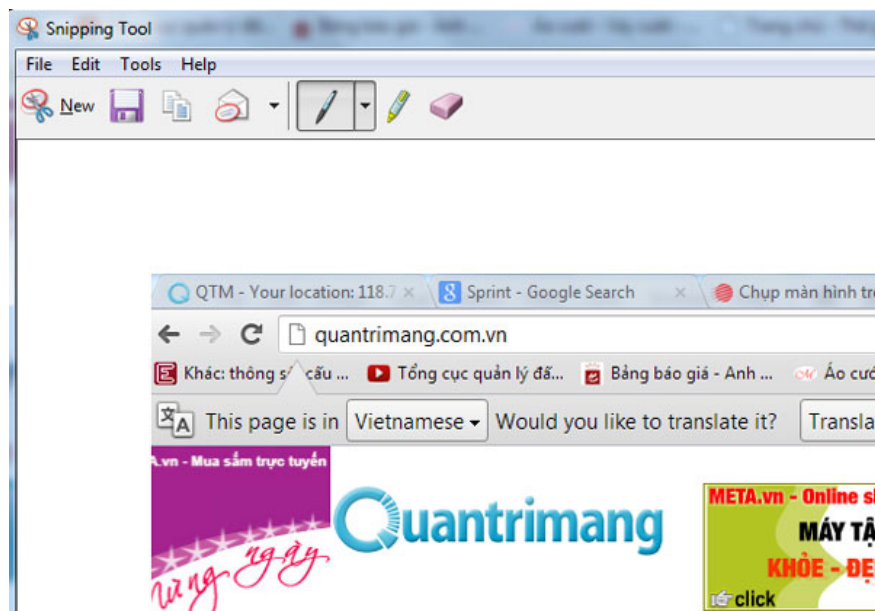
Snipping Tool

File Edit Tools Help

New

QTM - Your location: 118.7 ×
Sprint - Google Search ×
Chụp màn hình t

quantrimang.com.vn

Khác: thông s cấu ...
Tổng cục quản lý đấ...
Bảng báo giá - Anh ...
Áo cướ

This page is in Vietnamese Would you like to translate it? Transla

A.vn - Mua sắm trực tuyến
ừng ngày

Quantrimang

META.vn - Online s
MÁY TẬ
KHỎE - ĐẸ
click